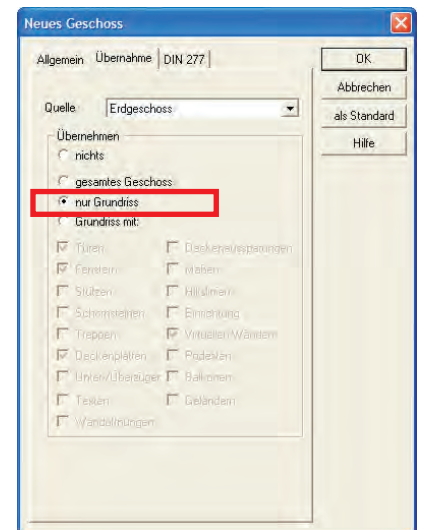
Neues Geschoss

Allgemein | Übernahme | DIN 277

OK
Abbrechen
als Standard
Hilfe

Quelle | Erdgeschoss

Übernehmen
nichts
gesamtes Geschoss
nur Grundriss
Grundriss mit:

Türen | Deckenaussparungen
Fenster | Maßen
Stützen | Hilfslinien
Schornsteinen | Einrichtung
Treppen | Virtuellen Wänden
Deckenplatten | Podesten
Unter-/Überzüger | Balkonen
Texten | Geländern
Wandabrundungen